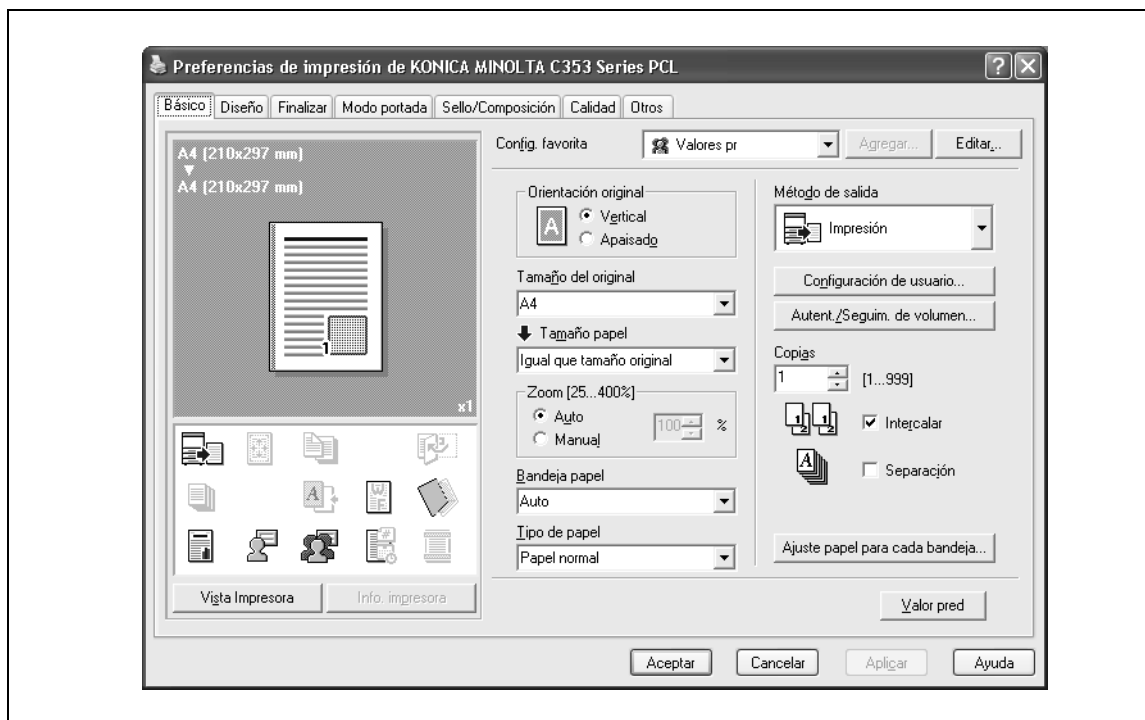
Preferencias de impresión de KONICA MINOLTA C353 Series PCL

Básico | Diseño | Finalizar | Modo portada | Sello/Composición | Calidad | Otros

A4 (210x297 mm)
A4 (210x297 mm)

x1

Vista Impresora
Info. impresora

Config. favorita
Valores pr
Agregar...
Editar...

Orientación original
Vertical
Apaisado

Tamaño del original
A4

Tamaño papel
Igual que tamaño original

Zoom [25...400%]
Auto
Manual
100 %

Bandeja papel
Auto

Tipo de papel
Papel normal

Método de salida
Impresión

Configuración de usuario...
Autent./Seguim. de volumen...

Copias
1
[1...999]

Intercalar
Separación

Ajuste papel para cada bandeja...

Valor pred

Aceptar
Cancelar
Aplicar
Ayuda